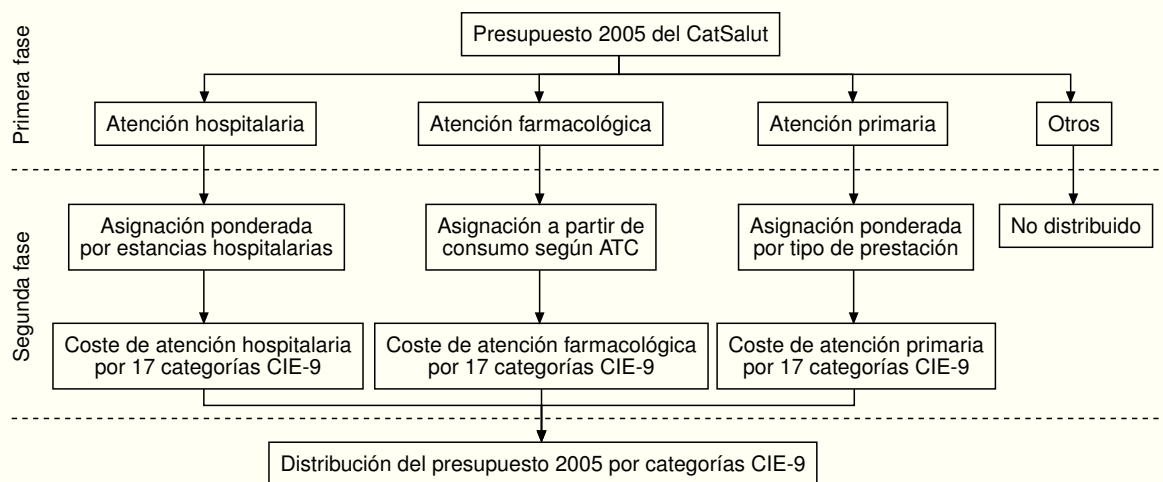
Primera fase

Presupuesto 2005 del CatSalut

Atención hospitalaria

Atención farmacológica

Atención primaria

Otros

Segunda fase

Asignación ponderada por estancias hospitalarias

Asignación a partir de consumo según ATC

Asignación ponderada por tipo de prestación

No distribuido

Coste de atención hospitalaria por 17 categorías CIE-9

Coste de atención farmacológica por 17 categorías CIE-9

Coste de atención primaria por 17 categorías CIE-9

Distribución del presupuesto 2005 por categorías CIE-9